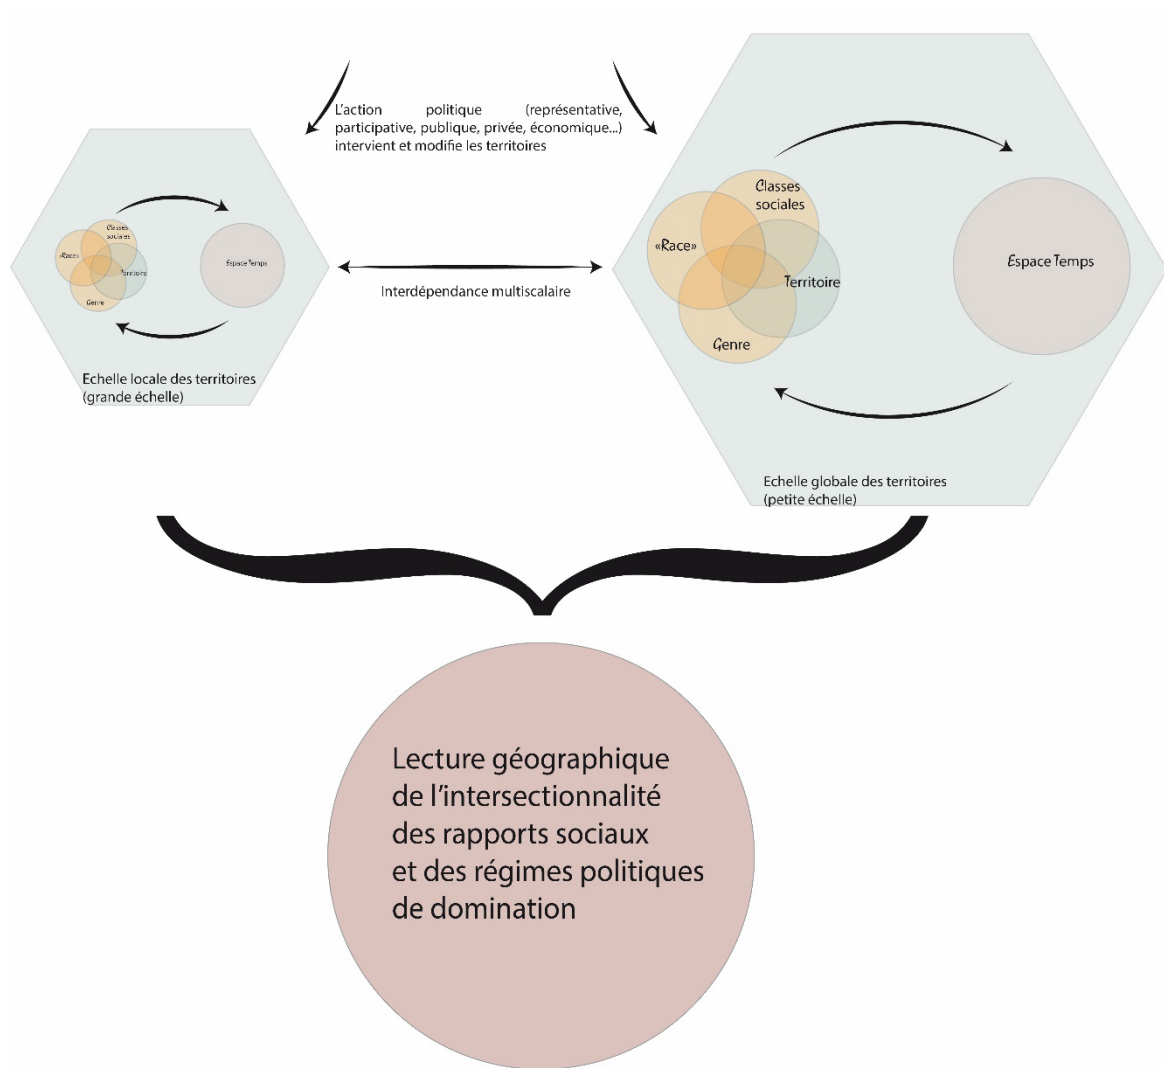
L'action politique (représentative, participative, publique, privée, économique...) intervient et modifie les territoires

Classes sociales
«Race»
Territoire
Genre
Espace Temps

Echelle locale des territoires (grande échelle)

Interdépendance multiscalaire

Classes sociales
«Race»
Territoire
Genre
Espace Temps

Echelle globale des territoires (petite échelle)

Lecture géographique de l'intersectionnalité des rapports sociaux et des régimes politiques de domination